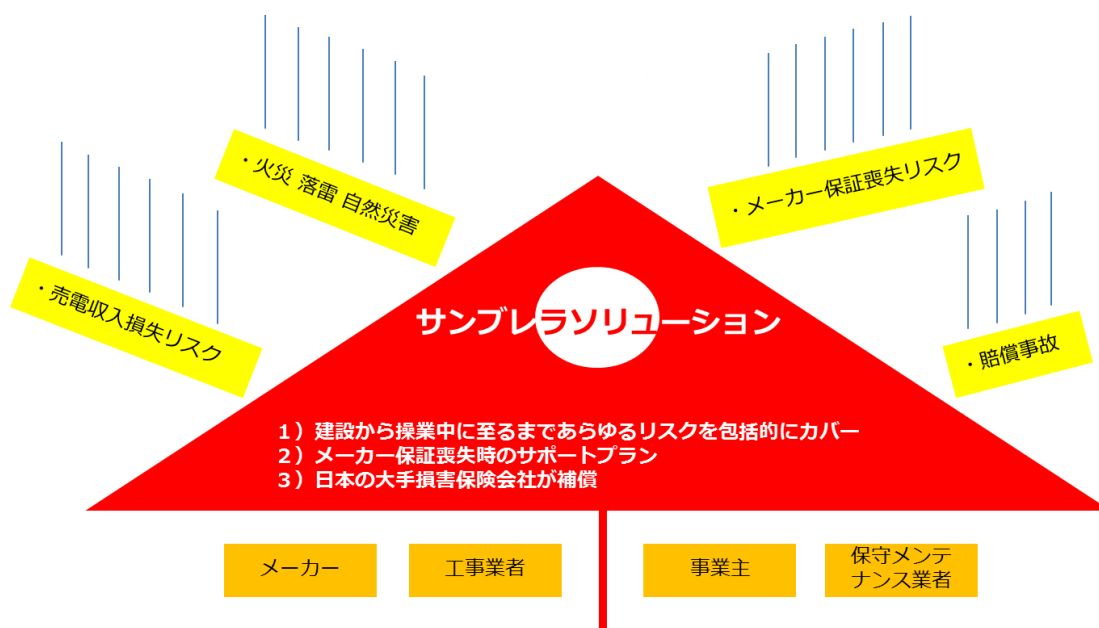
・火災 落雷 自然災害

・売電収入損失リスク

・メーカー保証喪失リスク

・賠償事故

サンブレラソリューション

1）建設から操業中に至るまであらゆるリスクを包括的にカバー
2）メーカー保証喪失時のサポートプラン
3）日本の大手損害保険会社が補償

メーカー

工事業者

事業主

保守メンテナンス業者